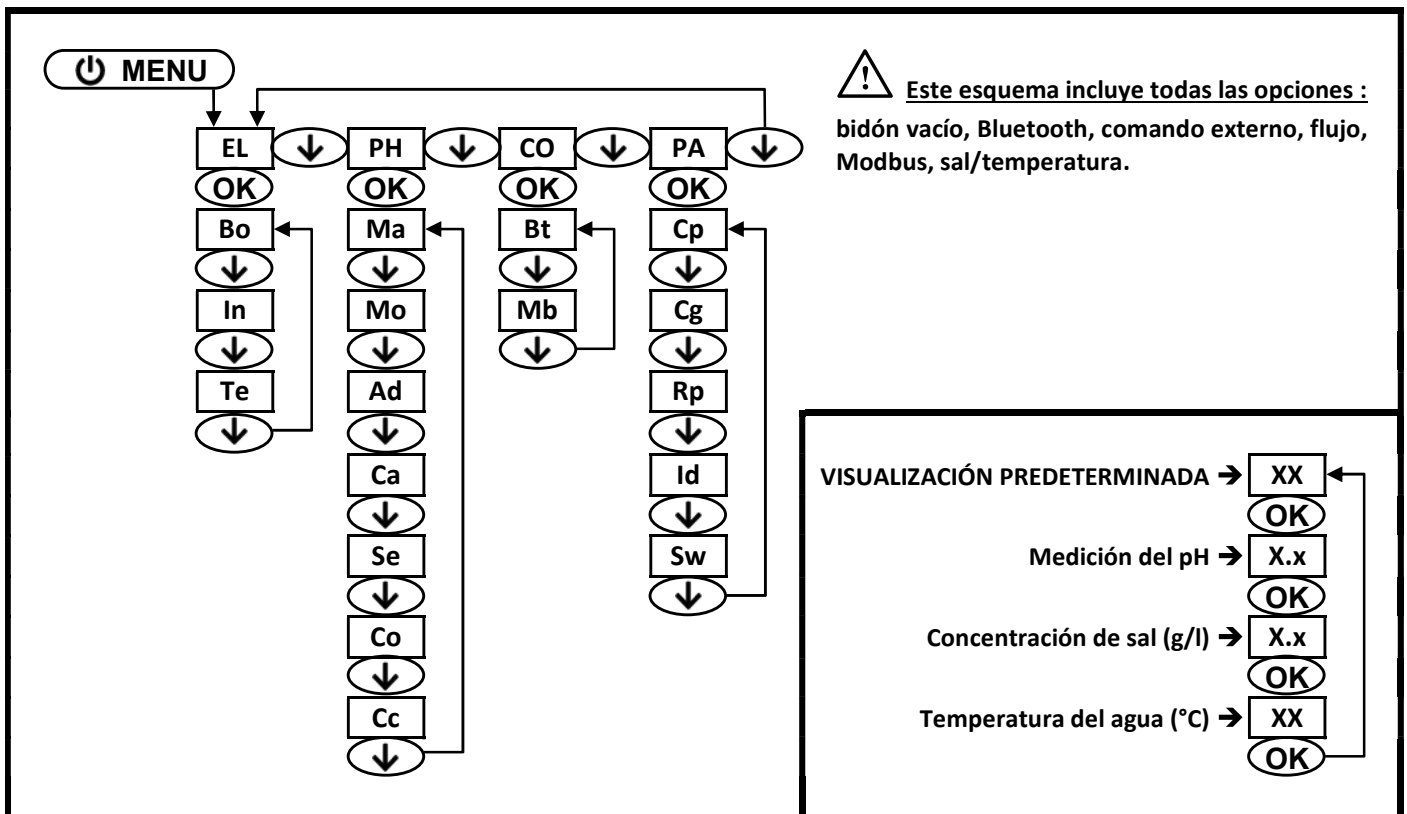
MENU

EL ↓ PH ↓ CO ↓ PA ↓

OK OK OK OK

Bo ↓ In ↓ Te ↓

Ma ↓ Mo ↓ Ad ↓ Ca ↓ Se ↓ Co ↓ Cc ↓

Bt ↓ Mb ↓

Cp ↓ Cg ↓ Rp ↓ Id ↓ Sw ↓

! Este esquema incluye todas las opciones : bidón vacío, Bluetooth, comando externo, flujo, Modbus, sal/temperatura.

VISUALIZACIÓN PREDETERMINADA → XX
OK
Medición del pH → X.x
OK
Concentración de sal (g/l) → X.x
OK
Temperatura del agua (°C) → XX
OK